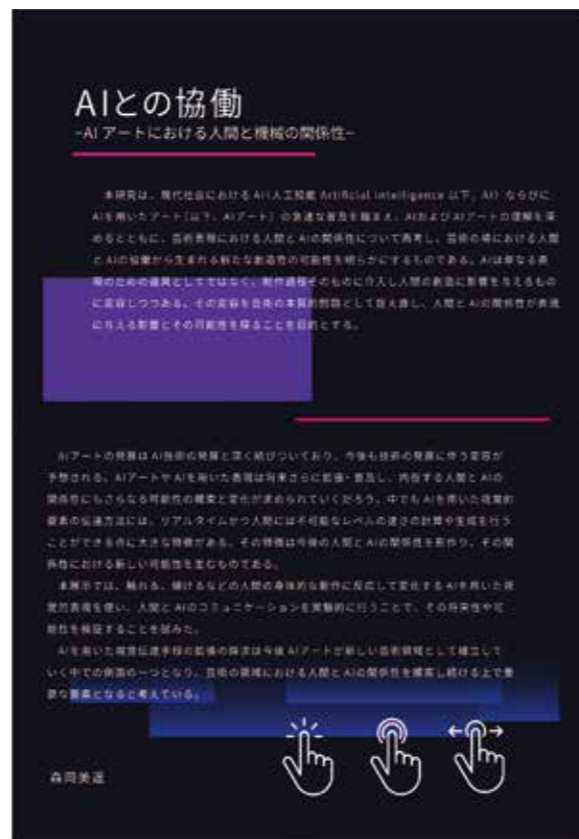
AIとの協働
-AI アートにおける人間と機械の関係性-

本研究は、現代社会における AI(人工知能 Artificial intelligence 以下、AI) ならびに AIを用いたアート(以下、AIアート) の急速な普及を踏まえ、AIおよびAIアートの理解を深めるとともに、芸術表現における人間とAIの関係性について再考し、芸術の場における人間と AIの協働から生まれる新たな創造性の可能性を明らかにするものである。AIは単なる表現のための道具としてではなく、制作過程そのものに介入し人間の創造に影響を与えるものに変容しつつある。その変容を芸術の本質的問題として捉え直し、人間と AIの関係性が表現に与える影響とその可能性を探ることを目的とする。

AIアートの発展は AI技術の発展と深く結びついており、今後も技術の発展に伴う変容が予想される。AIアートやAIを用いた表現は将来さらに拡張・普及し、内在する人間と AIの関係性にもさらなる可能性の模索と変化が求められていくだろう。中でもAIを用いた視覚的要素の伝達方法には、リアルタイムかつ人間には不可能なレベルの速さの計算や生成を行うことができる点に大きな特徴がある。その特徴は今後の人間と AIの関係性を形作り、その関係性における新しい可能性を生むものである。
本展示では、触れる、続けるなどの人間の身体的な動作に反応して変化する AIを用いた視覚的表現を使い、人間と AIのコミュニケーションを実験的に行うことで、その将来性や可能性を検証することを試みた。
AIを用いた視覚伝達手段の拡張の探求は今後 AIアートが新しい芸術領域として確立していく中での側面の一つとなり、芸術の領域における人間と AIの関係性を模索し続ける上で重要な要素となると考えている。

森岡美遥